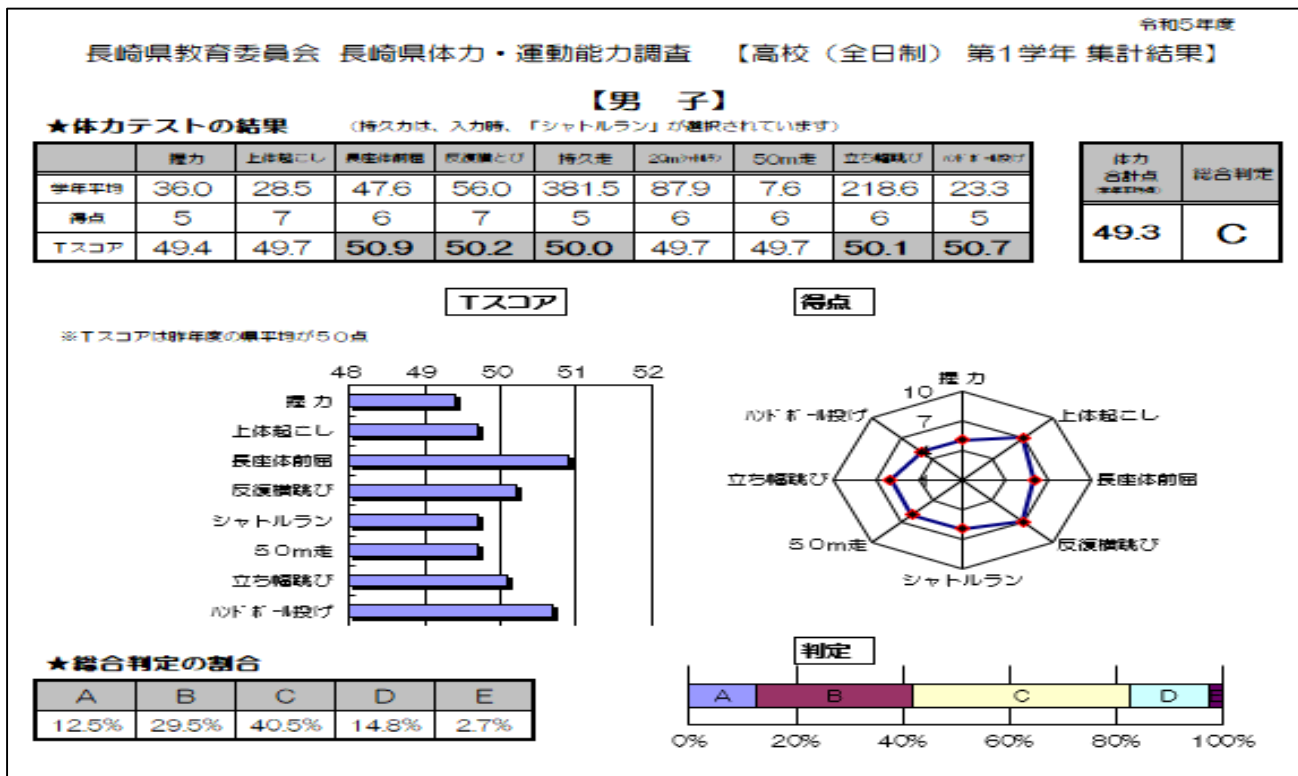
令和5年度

長崎県教育委員会 長崎県体力・運動能力調査 【高校（全日制） 第1学年 集計結果】

【男 子】

★体力テストの結果 （持久力は、入力時、「シャトルラン」が選択されています）

| | 握力 | 上体起こし | 長座体前屈 | 反復横とび | 持久走 | 20mシャトルラン | 50m走 | 立ち幅跳び | ハンドボール投げ |
|---|---|---|---|---|---|---|---|---|---|
| 学年平均 | 36.0 | 28.5 | 47.6 | 56.0 | 381.5 | 87.9 | 7.6 | 218.6 | 23.3 |
| 得点 | 5 | 7 | 6 | 7 | 5 | 6 | 6 | 6 | 5 |
| Tスコア | 49.4 | 49.7 | 50.9 | 50.2 | 50.0 | 49.7 | 49.7 | 50.1 | 50.7 |

| 体力合計点 | 総合判定 |
|---|---|
| 49.3 | C |

Tスコア

※Tスコアは昨年度の県平均が50点

48 49 50 51 52

握力
上体起こし
長座体前屈
反復横跳び
シャトルラン
50m走
立ち幅跳び
ハンドボール投げ

得点

10
7
握力
上体起こし
長座体前屈
反復横跳び
シャトルラン
50m走
立ち幅跳び
ハンドボール投げ

★総合判定の割合

| A | B | C | D | E |
|---|---|---|---|---|
| 12.5% | 29.5% | 40.5% | 14.8% | 2.7% |

判定

A B C D

0% 20% 40% 60% 80% 100%